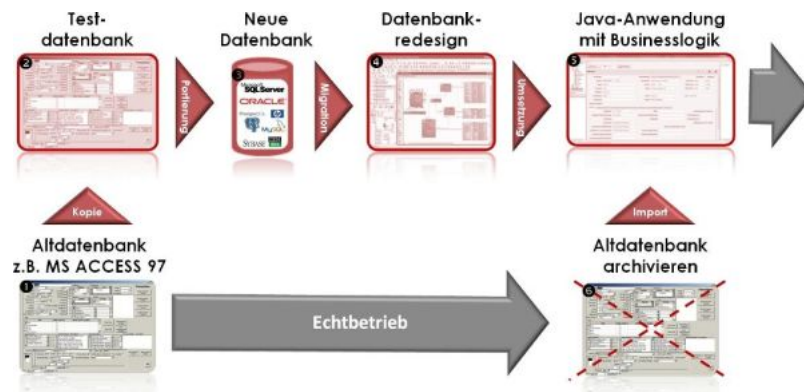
Test-datenbank

Neue Datenbank

Datenbank-redesign

Java-Anwendung mit Businesslogik

2

Portierung

3

SQL Server
ORACLE
MySQL
SYBASE

Migration

4

Umsetzung

5

Kopie

Import

Altdatenbank z.B. MS ACCESS 97

1

Echtbetrieb

Altdatenbank archivieren

6